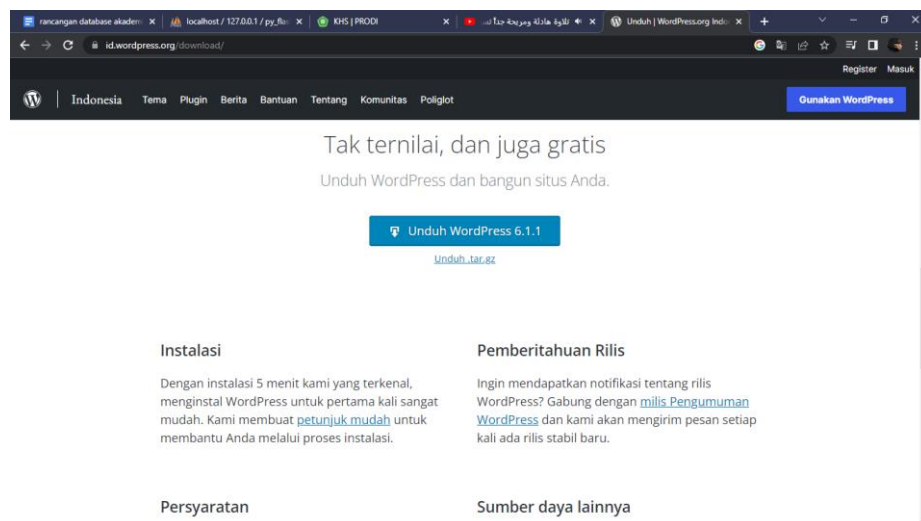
rancangan database akadem ×
localhost / 127.0.0.1 / py_fla ×
KHS | PRODI ×
تلاوة هادئة ومريحة جدا لـ ×
Unduh | WordPress.org Indo ×
+

id.wordpress.org/download/

Register Masuk

Indonesia Tema Plugin Berita Bantuan Tentang Komunitas Poliglot

Gunakan WordPress

Tak ternilai, dan juga gratis

Unduh WordPress dan bangun situs Anda.

Unduh WordPress 6.1.1

Unduh .tar.gz

Instalasi

Dengan instalasi 5 menit kami yang terkenal, menginstal WordPress untuk pertama kali sangat mudah. Kami membuat petunjuk mudah untuk membantu Anda melalui proses instalasi.

Pemberitahuan Rilis

Ingin mendapatkan notifikasi tentang rilis WordPress? Gabung dengan milis Pengumuman WordPress dan kami akan mengirim pesan setiap kali ada rilis stabil baru.

Persyaratan

Sumber daya lainnya